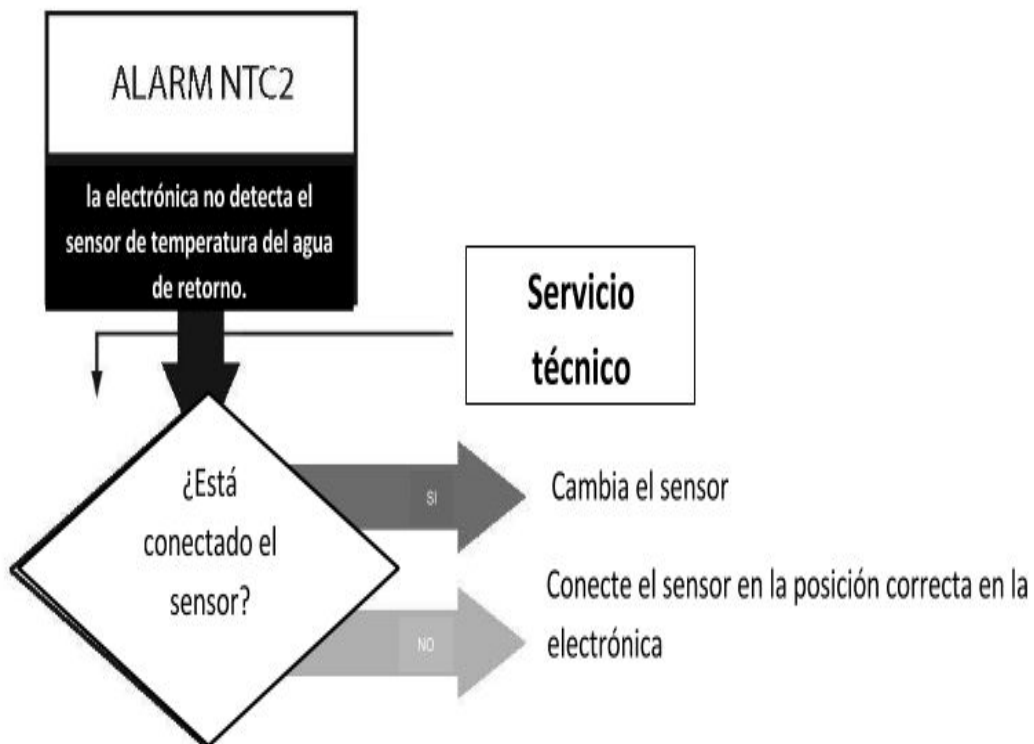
ALARM NTC2

la electrónica no detecta el sensor de temperatura del agua de retorno.

Servicio técnico

¿Está conectado el sensor?

SI

Cambia el sensor

NO

Conecte el sensor en la posición correcta en la electrónica